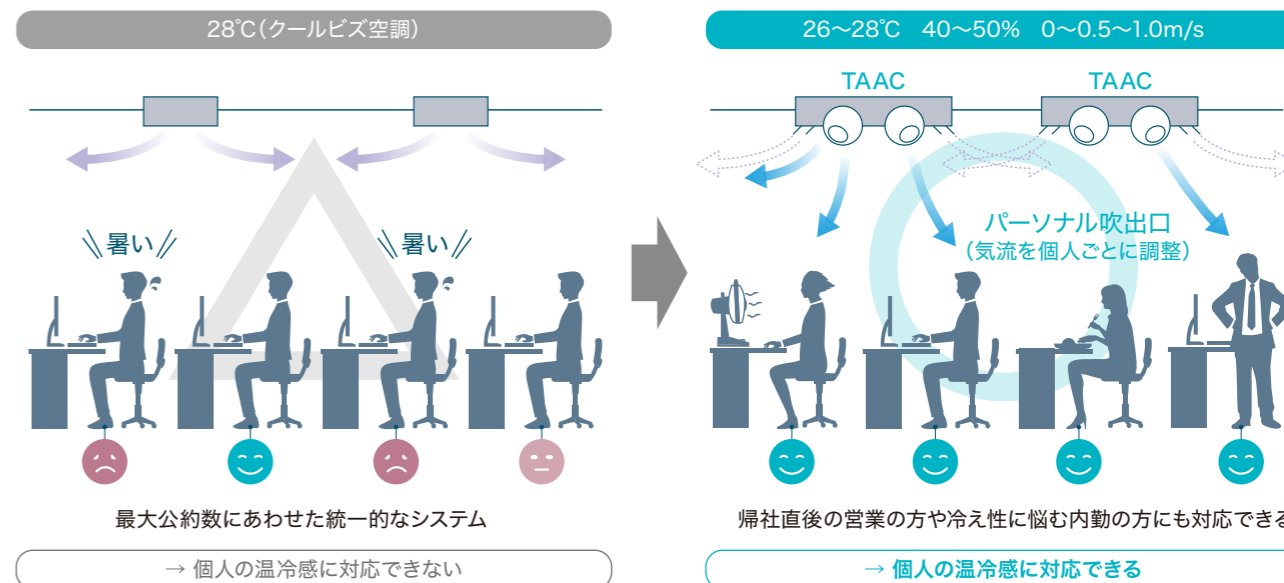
28℃(クールビズ空調)

暑い

暑い

最大公約数にあわせた統一的なシステム

→ 個人の温冷感に対応できない

26〜28℃　40〜50%　0〜0.5〜1.0m/s

TAAC

TAAC

パーソナル吹出口
(気流を個人ごとに調整)

帰社直後の営業の方や冷え性に悩む内勤の方にも対応できる

→ 個人の温冷感に対応できる